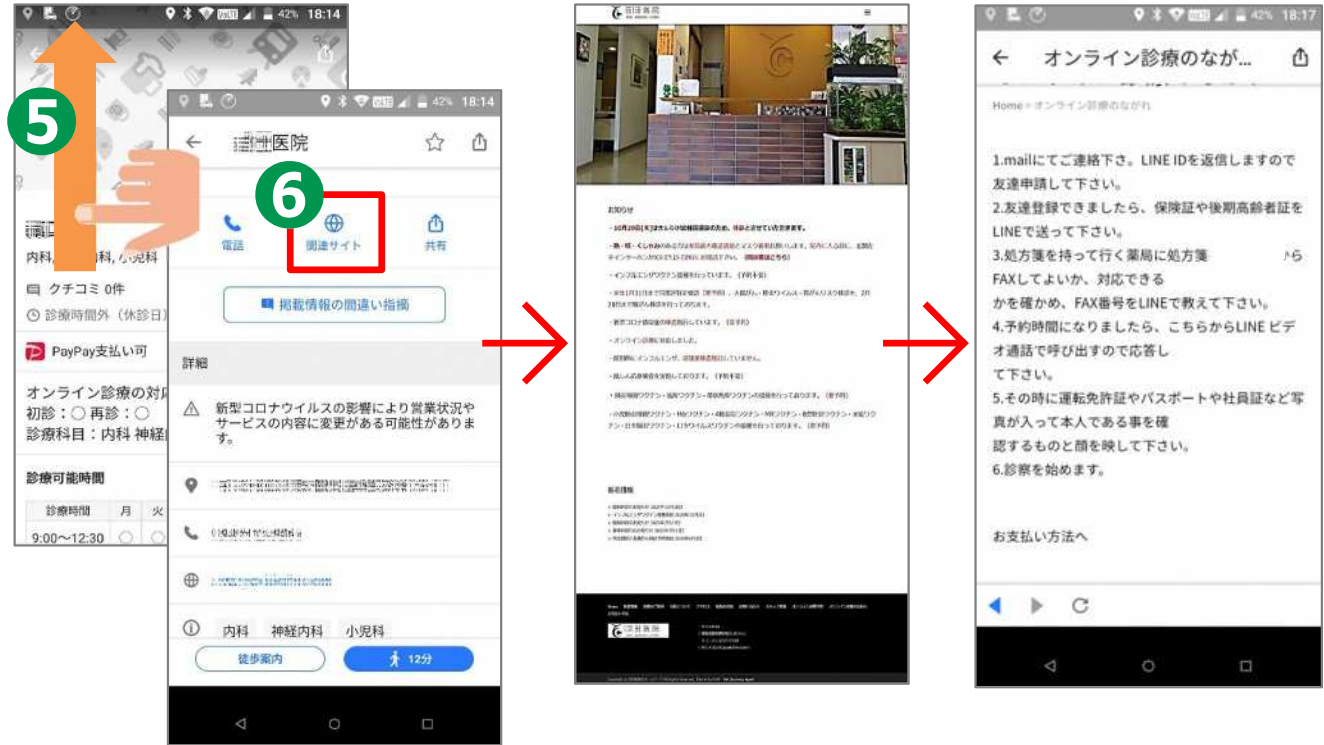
42% 18:14

5

内科, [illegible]科, 小児科

クチコミ 0件

診療時間外（休診日）

PayPay支払い可

オンライン診療の対応
初診：○ 再診：○
診療科目：内科 神経

診療可能時間

| 診療時間 | 月 | 火 |
|---|---|---|
| 9:00～12:30 | ○ | ○ |

42% 18:14

← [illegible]医院

6

電話 関連サイト 共有

掲載情報の間違い指摘

詳細

新型コロナウイルスの影響により営業状況やサービスの内容に変更がある可能性があります。

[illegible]

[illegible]

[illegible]

内科 神経内科 小児科

徒歩案内 12分

お知らせ

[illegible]

新着情報

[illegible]

42% 18:17

← オンライン診療のなが...

Home › オンライン診療のながれ

1.mailにてご連絡下さ。LINE IDを返信しますので友達申請して下さい。
2.友達登録できましたら、保険証や後期高齢者証をLINEで送って下さい。
3.処方箋を持って行く薬局に処方箋 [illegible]ら FAXしてよいか、対応できる かを確かめ、FAX番号をLINEで教えて下さい。
4.予約時間になりましたら、こちらからLINE ビデオ通話で呼び出すので応答して下さい。
5.その時に運転免許証やパスポートや社員証など写真が入って本人である事を確認するものと顔を映して下さい。
6.診察を始めます。

お支払い方法へ